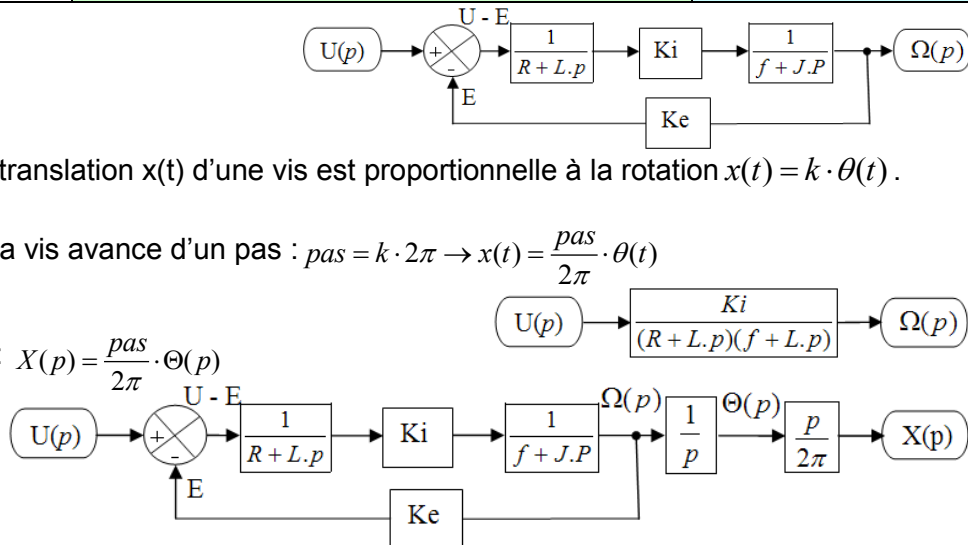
U - E

U(p)

+

-

E

$\frac{1}{R+L.p}$

Ki

$\frac{1}{f+J.P}$

Ω(p)

Ke

translation x(t) d'une vis est proportionnelle à la rotation $x(t)=k\cdot\theta(t)$.

a vis avance d'un pas : $pas=k\cdot 2\pi \rightarrow x(t)=\frac{pas}{2\pi}\cdot\theta(t)$

U(p)

$\frac{Ki}{(R+L.p)(f+L.p)}$

Ω(p)

$X(p)=\frac{pas}{2\pi}\cdot\Theta(p)$

U - E

U(p)

+

-

E

$\frac{1}{R+L.p}$

Ki

$\frac{1}{f+J.P}$

Ω(p)

$\frac{1}{p}$

Θ(p)

$\frac{p}{2\pi}$

X(p)

Ke